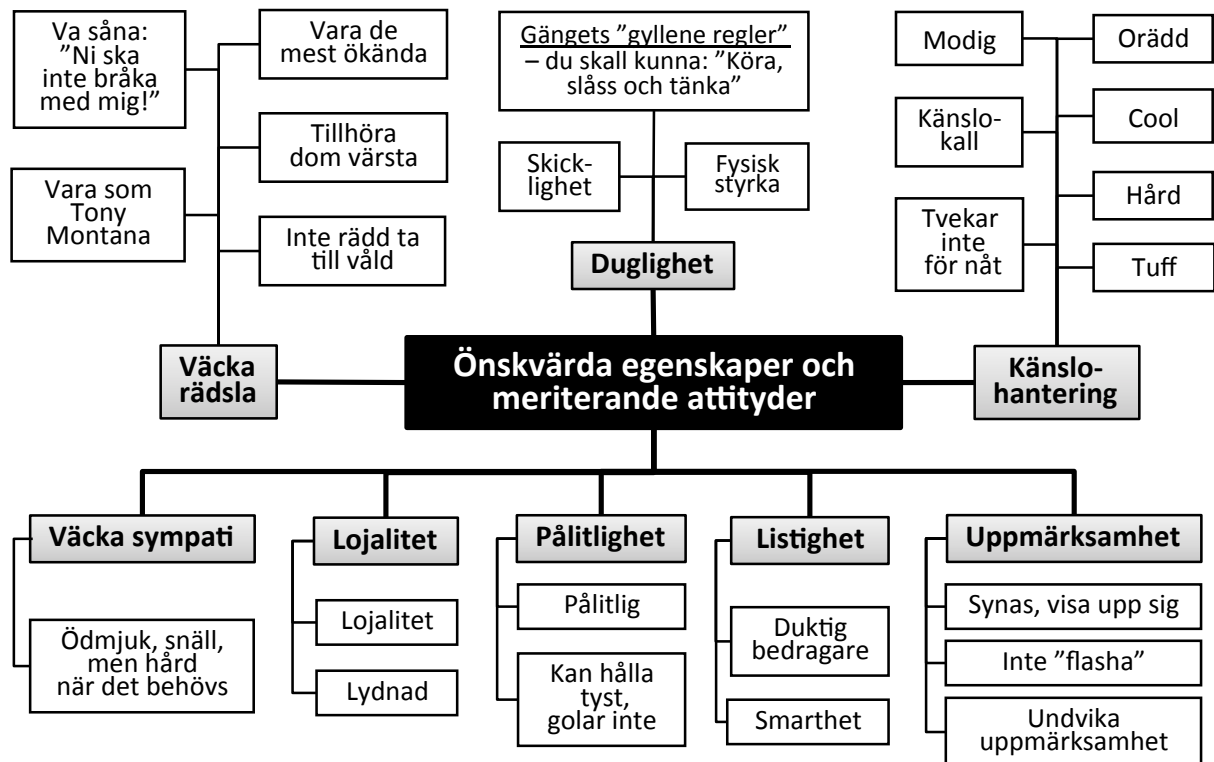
Va såna: ”Ni ska inte bråka med mig!”

Vara de mest ökända

Tillhöra dom värsta

Vara som Tony Montana

Inte rädd ta till våld

Väcka rädsla

Gängets ”gyllene regler” – du skall kunna: ”Köra, slåss och tänka”

Skicklighet

Fysisk styrka

Duglighet

Modig

Orädd

Känslokall

Cool

Hård

Tvekar inte för nåt

Tuff

Känslohantering

Önskvärda egenskaper och meriterande attityder

Väcka sympati

Ödmjuk, snäll, men hård när det behövs

Lojalitet

Lojalitet

Lydnad

Pålitlighet

Pålitlig

Kan hålla tyst, golar inte

Listighet

Duktig bedragare

Smarthet

Uppmärksamhet

Synas, visa upp sig

Inte ”flasha”

Undvika uppmärksamhet